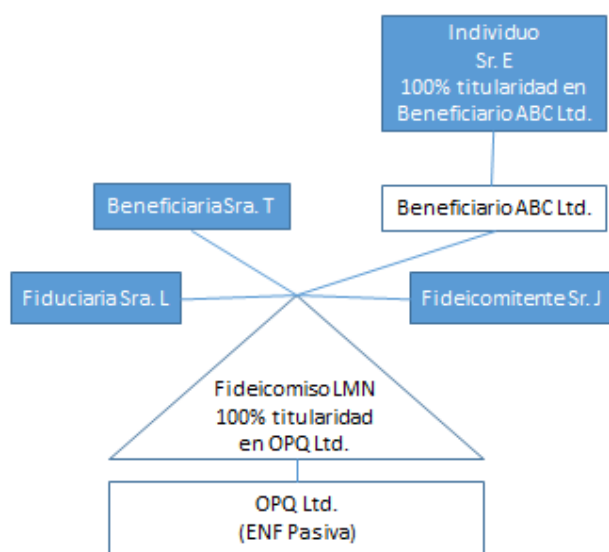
Individuo
Sr. E
100% titularidad en
Beneficiario ABC Ltd.

Beneficiaria Sra. T

Beneficiario ABC Ltd.

Fiduciaria Sra. L

Fideicomitente Sr. J

Fideicomiso LMN
100% titularidad
en OPQ Ltd.

OPQ Ltd.
(ENF Pasiva)